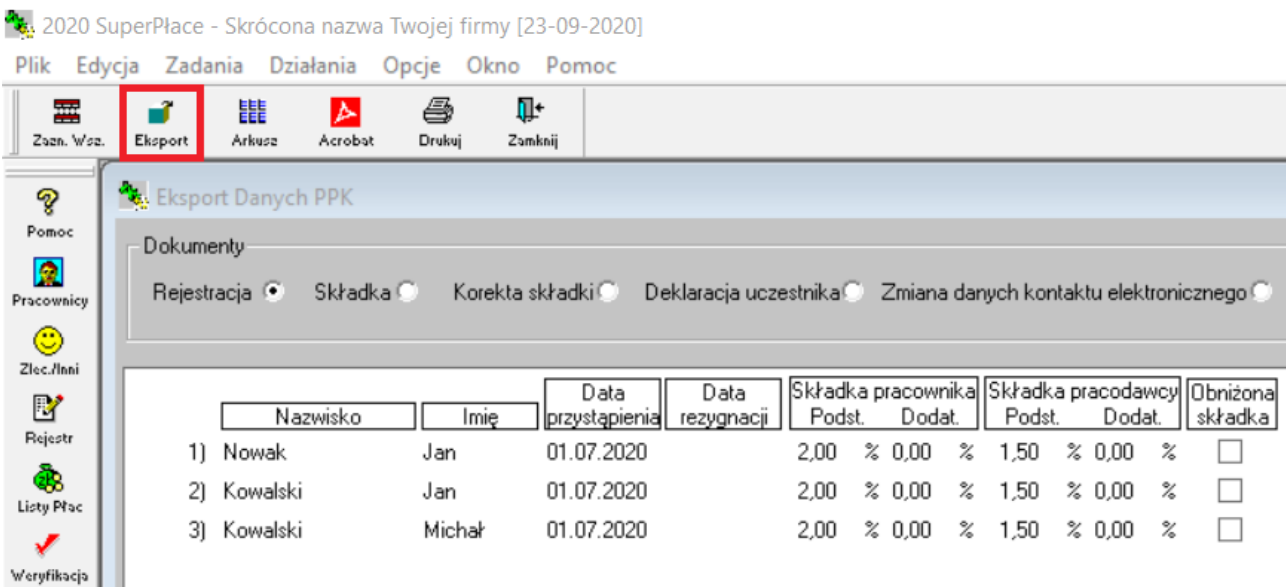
2020 SuperPłace - Skrócona nazwa Twojej firmy [23-09-2020]

Plik Edycja Zadania Działania Opcje Okno Pomoc

Zazn. Wsz. Eksport Arkusz Acrobat Drukuj Zamknij

Pomoc
Pracownicy
Zlec./Inni
Rejestr
Listy Płac
Weryfikacja

Eksport Danych PPK

Dokumenty
Rejestracja Składka Korekta składki Deklaracja uczestnika Zmiana danych kontaktu elektronicznego

| | Nazwisko | Imię | Data przystąpienia | Data rezygnacji | Składka pracownika Podst. | | Składka pracownika Dodat. | | Składka pracodawcy Podst. | | Składka pracodawcy Dodat. | | Obniżona składka |
|---|---|---|---|---|---|---|---|---|---|---|---|---|---|
| 1) | Nowak | Jan | 01.07.2020 | | 2,00 | % | 0,00 | % | 1,50 | % | 0,00 | % | |
| 2) | Kowalski | Jan | 01.07.2020 | | 2,00 | % | 0,00 | % | 1,50 | % | 0,00 | % | |
| 3) | Kowalski | Michał | 01.07.2020 | | 2,00 | % | 0,00 | % | 1,50 | % | 0,00 | % | |